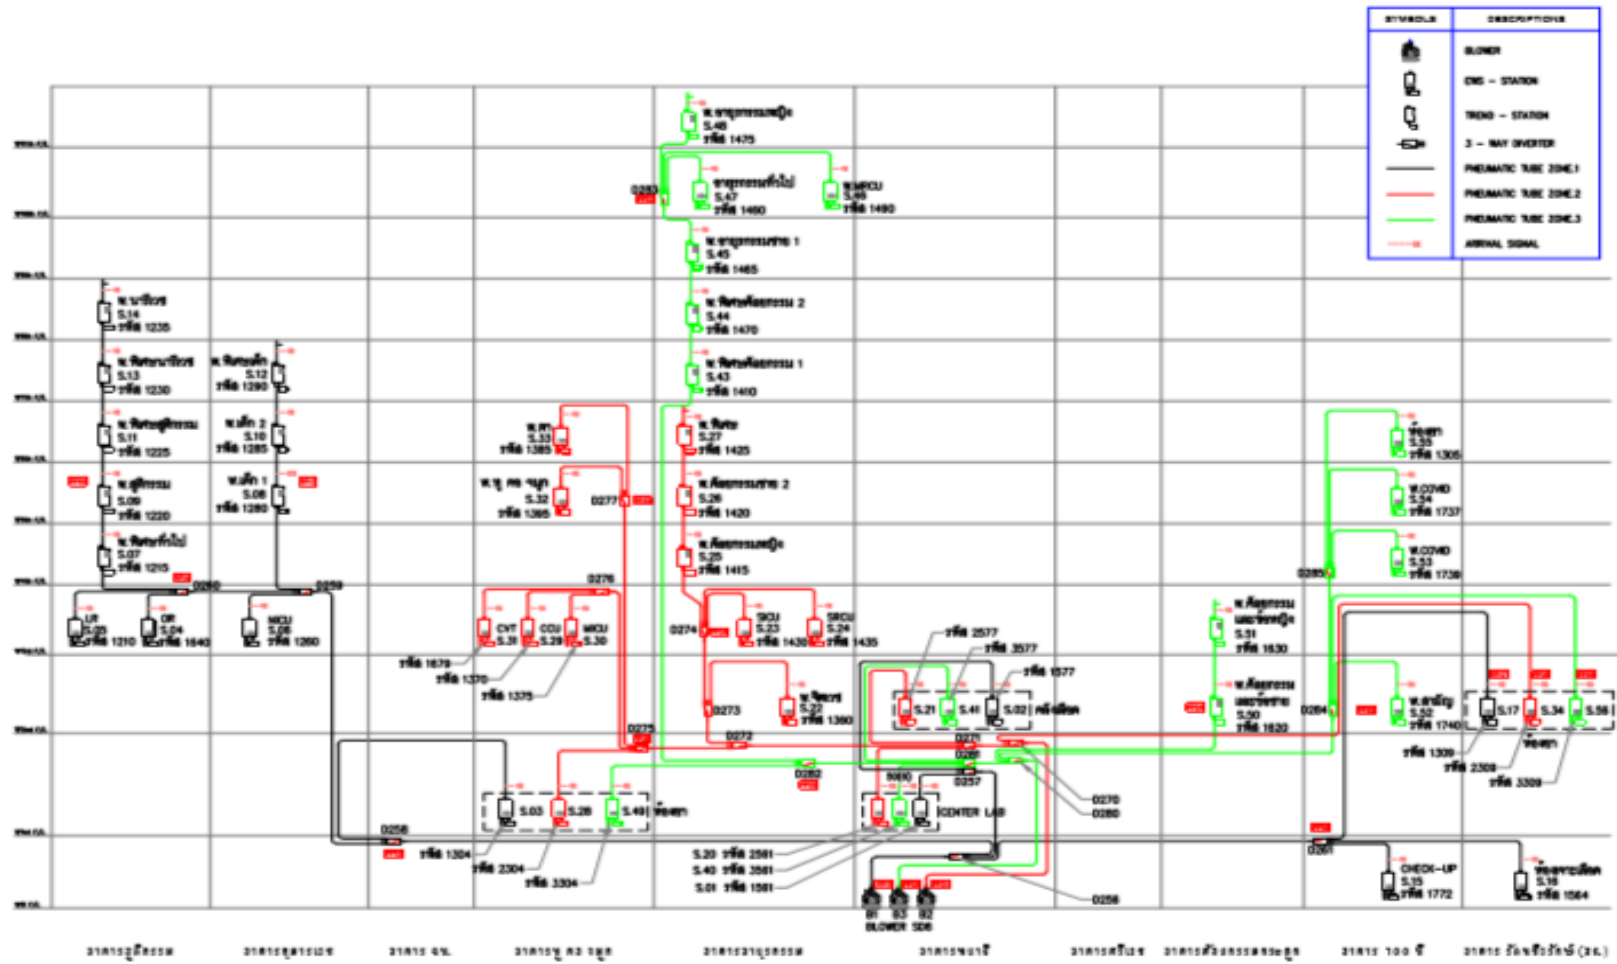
| SYMBOLS | DESCRIPTIONS |
|---|---|
| | BLOWER |
| | END – STATION |
| | TREND – STATION |
| | 3 – WAY DIVERTER |
| | PNEUMATIC TUBE ZONE 1 |
| | PNEUMATIC TUBE ZONE 2 |
| | PNEUMATIC TUBE ZONE 3 |
| | ARRIVAL SIGNAL |

S.46 รหัส 1475
0283
S.47 รหัส 1460
S.48 รหัส 1490
S.45 รหัส 1465
S.44 รหัส 1470
S.43 รหัส 1410
S.14 รหัส 1235
S.13 รหัส 1230
S.12 รหัส 1290
S.11 รหัส 1225
S.10 รหัส 1285
S.09 รหัส 1220
S.08 รหัส 1280
S.07 รหัส 1215
0260
0259
LR S.25 รหัส 1210
OR S.24 รหัส 1640
NICU S.06 รหัส 1260
S.33 รหัส 1385
S.32 รหัส 1365
0277
S.27 รหัส 1425
S.26 รหัส 1420
S.25 รหัส 1415
0276
CVT S.31
CCU S.29
MICU S.30
รหัส 1679
รหัส 1370
รหัส 1375
0274
SICU S.23 รหัส 1430
SRCU S.24 รหัส 1435
รหัส 2577
รหัส 3577
รหัส 1577
0273
S.22 รหัส 1360
S.21 S.41 S.02
0275
0272
0271
0282
0285
0258
S.03 S.28 S.49
รหัส 1304
รหัส 2304
รหัส 3304
5000
0257
CENTER LAB
0270
0280
S.20 รหัส 2581
S.40 รหัส 3581
S.01 รหัส 1581
0256
B1 B3 B2
BLOWER SDB
S.35 รหัส 1305
S.34 รหัส 1737
S.33 รหัส 1738
0286
S.31 รหัส 1630
S.50 รหัส 1620
0284
S.52 รหัส 1740
S.17 S.34 S.58
รหัส 1309
รหัส 2309
รหัส 3309
0261
CHECK-UP S.19 รหัส 1772
S.18 รหัส 1584